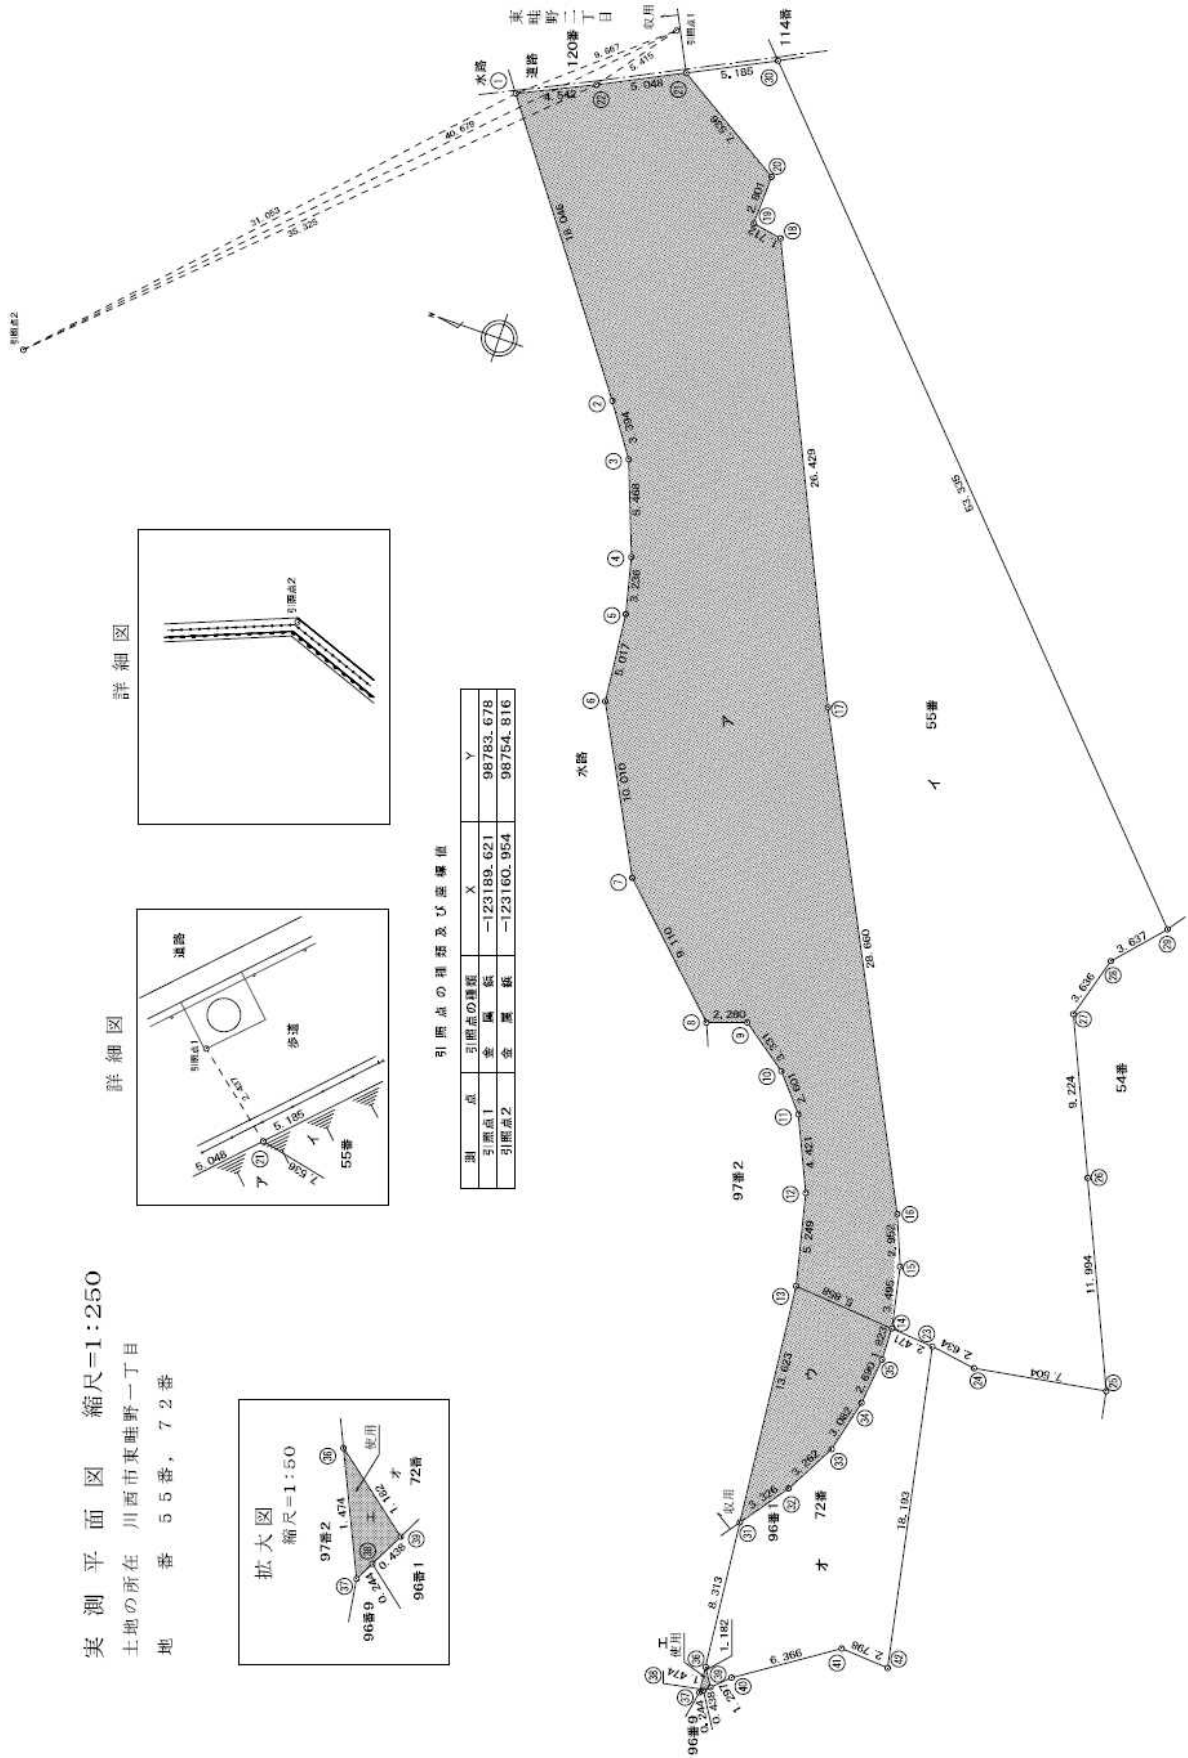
実 測 平 面 図　縮尺＝1:250
土地の所在　川西市東畦野一丁目
地　　番　５５番，７２番

拡大図
縮尺＝1:50
97番2
96番9
96番1
72番
使用
エ
オ
1.474
1.192
0.244
0.438
㊱ ㊲ ㊳ ㊴

詳細図
道路
歩道
引照点1
2.437
5.185
5.048
7.536
㉑
ア
イ
55番

引照点の種類及び座標値

| 測　点 | 引照点の種類 | X | Y |
|---|---|---|---|
| 引照点1 | 金　属　鋲 | −123189.621 | 98783.678 |
| 引照点2 | 金　属　鋲 | −123160.954 | 98754.816 |

詳細図
引照点2

引照点2
31.053
36.325
40.679
9.667
5.415
引照点1
収用
東畦野二丁目
水路
道路
120番
114番
4.542
5.048
5.185
7.536
2.801
2.734
18.046
3.394
5.468
3.236
5.017
10.010
9.110
2.280
3.321
2.003
4.421
5.249
13.623
5.858
3.495
2.952
26.429
28.660
63.335
ア
イ
55番
ウ
水路
97番2
96番1
72番
オ
54番
3.226
3.262
3.062
2.690
1.223
2.471
2.634
7.504
11.994
9.224
3.636
3.637
18.193
8.313
1.182
6.366
2.796
1.297
1.474
0.244
0.438
収用
使用
エ
96番9
① ② ③ ④ ⑤ ⑥ ⑦ ⑧ ⑨ ⑩ ⑪ ⑫ ⑬ ⑭ ⑮ ⑯ ⑰ ⑱ ⑲ ⑳ ㉑ ㉒ ㉓ ㉔ ㉕ ㉖ ㉗ ㉘ ㉙ ㉚ ㉛ ㉜ ㉝ ㉞ ㉟ ㊱ ㊲ ㊳ ㊴ ㊵ ㊶ ㊷